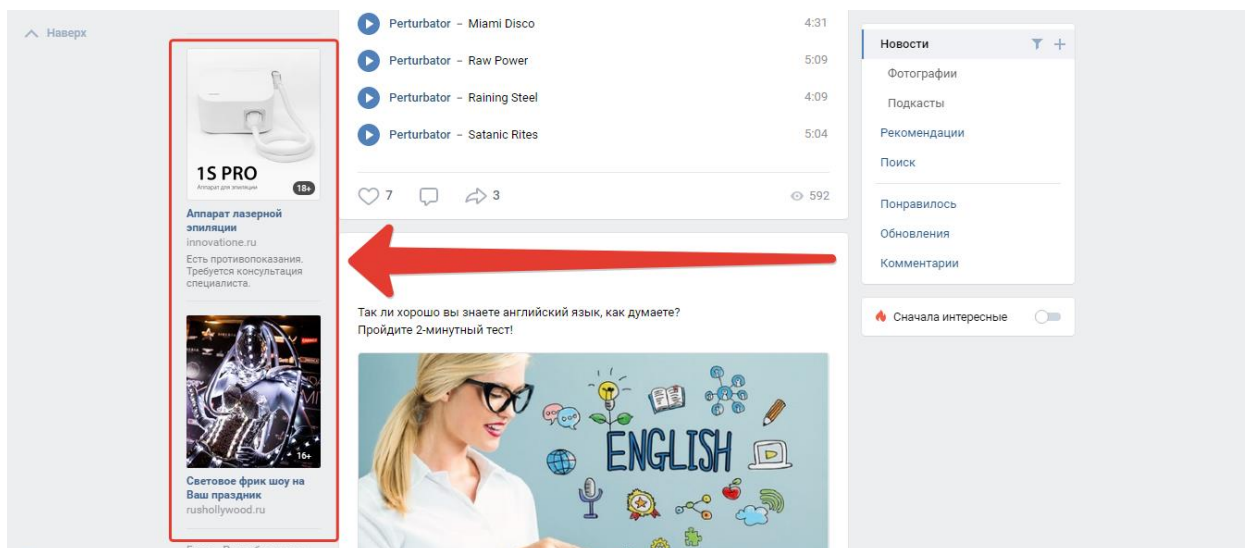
Наверх

1S PRO
Аппарат для эпиляции
18+

Аппарат лазерной эпиляции
innovatione.ru
Есть противопоказания. Требуется консультация специалиста.

16+
Световое фрик шоу на Ваш праздник
rushollywood.ru

Perturbator – Miami Disco 4:31
Perturbator – Raw Power 5:09
Perturbator – Raining Steel 4:09
Perturbator – Satanic Rites 5:04

7 3 592

Так ли хорошо вы знаете английский язык, как думаете? Пройдите 2-минутный тест!

ENGLISH

Новости
Фотографии
Подкасты
Рекомендации
Поиск
Понравилось
Обновления
Комментарии

Сначала интересные